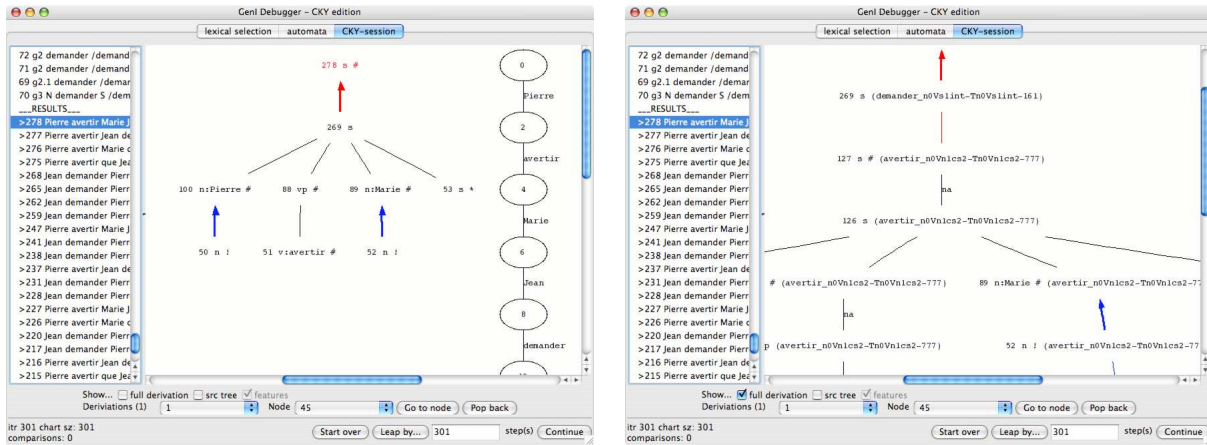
GenI Debugger - CKY edition

lexical selection | automata | CKY-session

72 g2 demander /demand
71 g2 demander /demand
69 g2.1 demander /demar
70 g3 N demander S /dem
___RESULTS___
>278 Pierre avertir Marie J
>277 Pierre avertir Jean de
>276 Pierre avertir Marie c
>275 Pierre avertir que Jea
>268 Jean demander Pierr
>265 Jean demander Pierr
>262 Jean demander Pierr
>259 Jean demander Pierr
>247 Pierre avertir Marie J
>241 Jean demander Pierr
>238 Jean demander Pierr
>237 Pierre avertir Jean de
>231 Jean demander Pierr
>228 Jean demander Pierr
>227 Pierre avertir Marie J
>226 Pierre avertir Marie c
>220 Jean demander Pierr
>217 Jean demander Pierr
>216 Pierre avertir Jean de
>215 Pierre avertir que Jea

278 s #
269 s
100 n:Pierre #
88 vp #
89 n:Marie #
53 s *
50 n !
51 v:avertir #
52 n !

0
Pierre
2
avertir
4
Marie
6
Jean
8
demander

Show... full derivation src tree features
Deriviations (1) 1 Node 45 Go to node Pop back
itr 301 chart sz: 301
comparisons: 0
Start over Leap by... 301 step(s) Continue

GenI Debugger - CKY edition

lexical selection | automata | CKY-session

72 g2 demander /demand
71 g2 demander /demand
69 g2.1 demander /demar
70 g3 N demander S /dem
___RESULTS___
>278 Pierre avertir Marie J
>277 Pierre avertir Jean de
>276 Pierre avertir Marie c
>275 Pierre avertir que Jea
>268 Jean demander Pierr
>265 Jean demander Pierr
>262 Jean demander Pierr
>259 Jean demander Pierr
>247 Pierre avertir Marie J
>241 Jean demander Pierr
>238 Jean demander Pierr
>237 Pierre avertir Jean de
>231 Jean demander Pierr
>228 Jean demander Pierr
>227 Pierre avertir Marie J
>226 Pierre avertir Marie c
>220 Jean demander Pierr
>217 Jean demander Pierr
>216 Pierre avertir Jean de
>215 Pierre avertir que Jea

269 s (demander_n0Vs1int-Tn0Vs1int-161)
127 s # (avertir_n0Vn1cs2-Tn0Vn1cs2-777)
na
126 s (avertir_n0Vn1cs2-Tn0Vn1cs2-777)
# (avertir_n0Vn1cs2-Tn0Vn1cs2-777)
89 n:Marie # (avertir_n0Vn1cs2-Tn0Vn1cs2-77
na
p (avertir_n0Vn1cs2-Tn0Vn1cs2-777)
52 n ! (avertir_n0Vn1cs2-Tn0Vn1cs2-77

Show... full derivation src tree features
Deriviations (1) 1 Node 45 Go to node Pop back
itr 301 chart sz: 301
comparisons: 0
Start over Leap by... 301 step(s) Continue